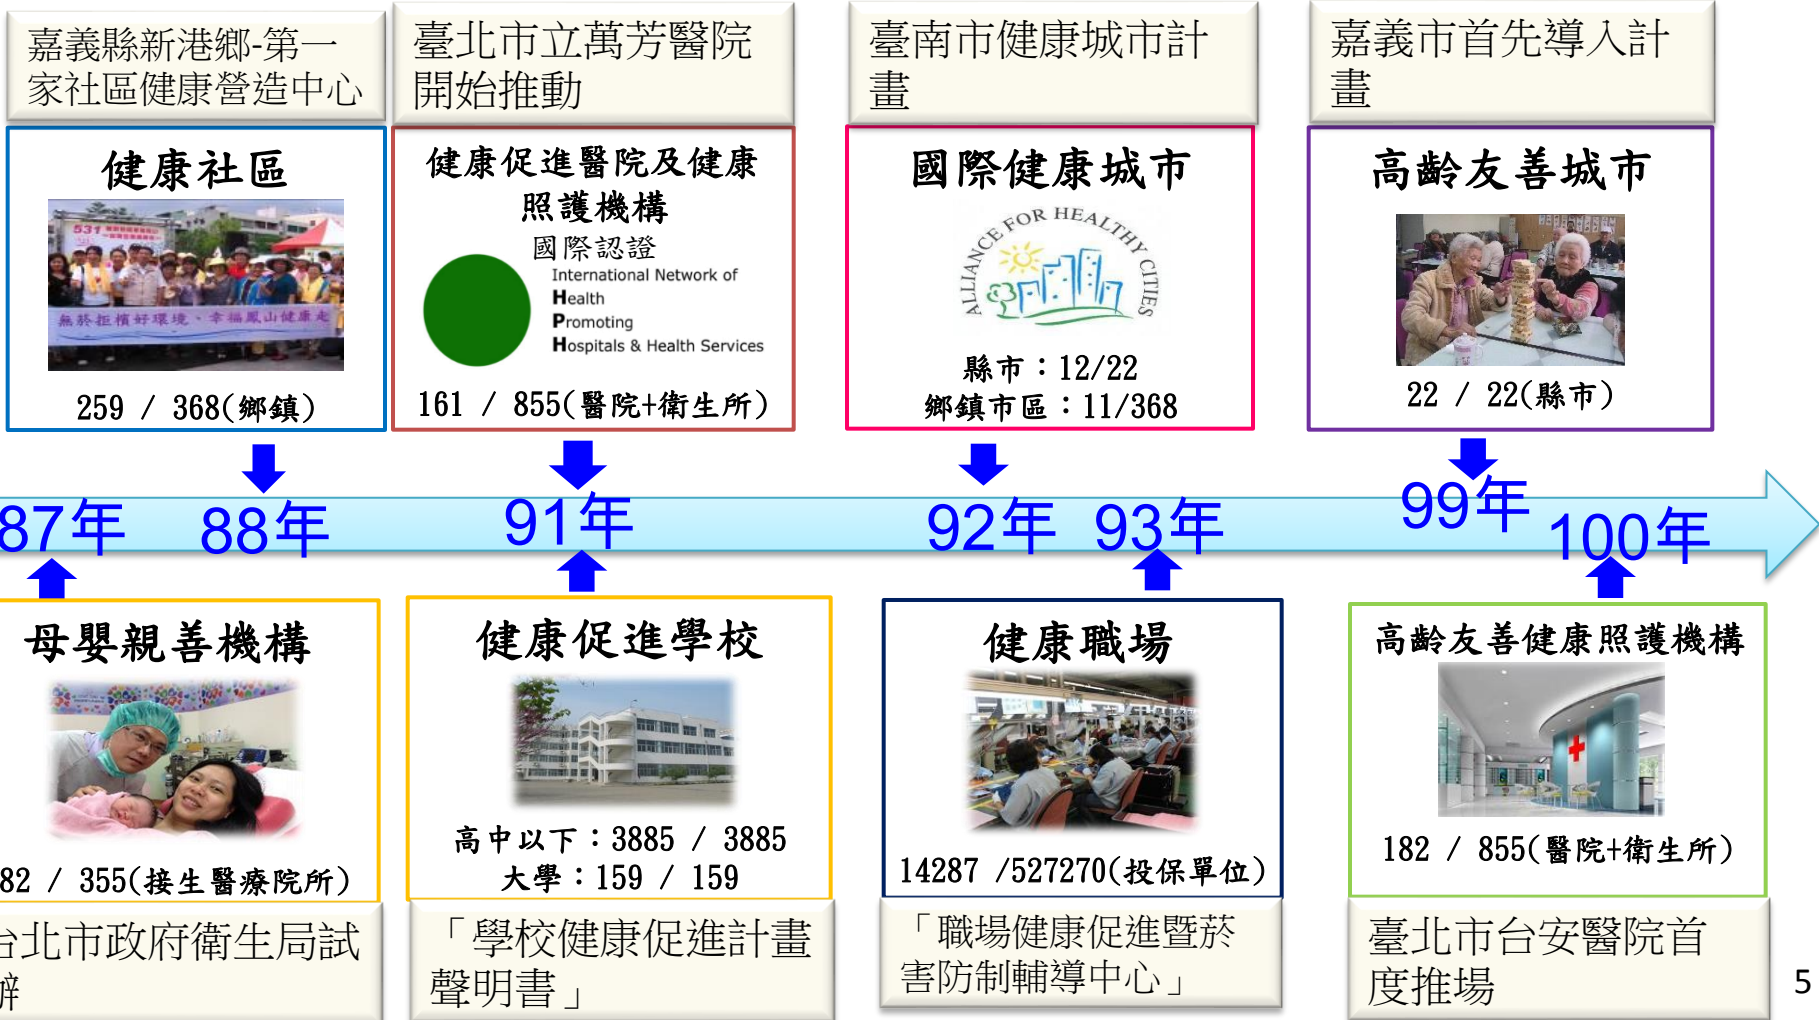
嘉義縣新港鄉-第一家社區健康營造中心

臺北市立萬芳醫院開始推動

臺南市健康城市計畫

嘉義市首先導入計畫

健康社區

531

無菸拒檳好環境．幸福鳳山健康走

259 / 368(鄉鎮)

健康促進醫院及健康照護機構

國際認證

International Network of Health Promoting Hospitals & Health Services

161 / 855(醫院+衛生所)

國際健康城市

ALLIANCE FOR HEALTHY CITIES

縣市：12/22

鄉鎮市區：11/368

高齡友善城市

22 / 22(縣市)

87年 88年 91年 92年 93年 99年 100年

母嬰親善機構

82 / 355(接生醫療院所)

台北市政府衛生局試辦

健康促進學校

高中以下：3885 / 3885

大學：159 / 159

「學校健康促進計畫聲明書」

健康職場

14287 /527270(投保單位)

「職場健康促進暨菸害防制輔導中心」

高齡友善健康照護機構

182 / 855(醫院+衛生所)

臺北市台安醫院首度推場

5